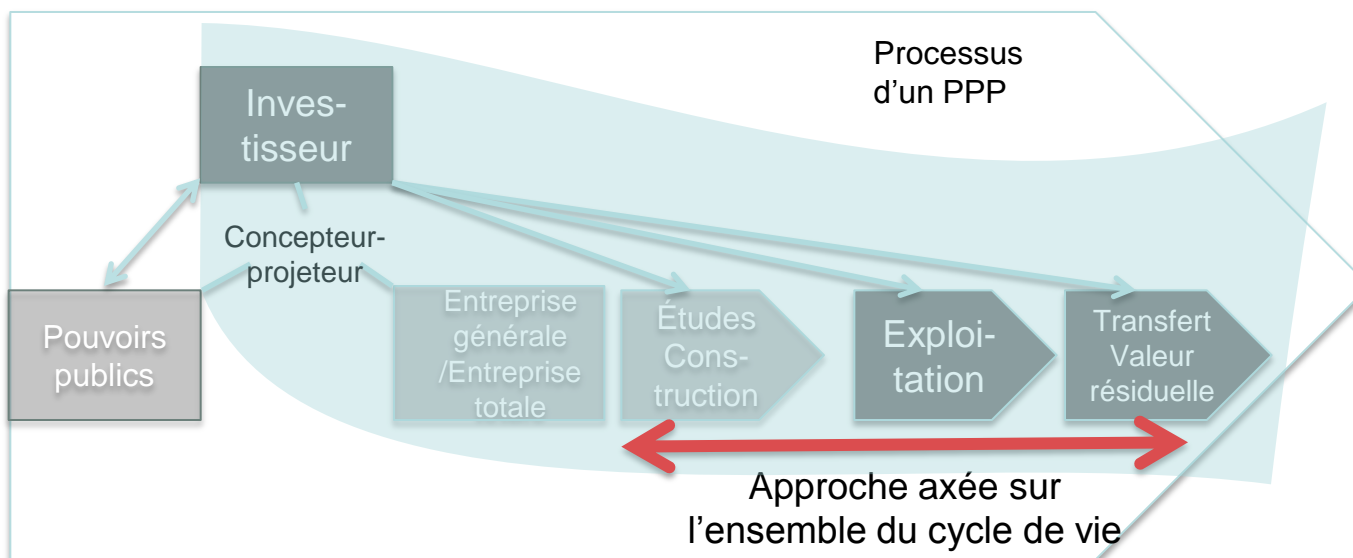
Processus d'un PPP

Investisseur

Concepteur-projeteur

Pouvoirs publics

Entreprise générale /Entreprise totale

Études Construction

Exploitation

Transfert Valeur résiduelle

Approche axée sur l'ensemble du cycle de vie